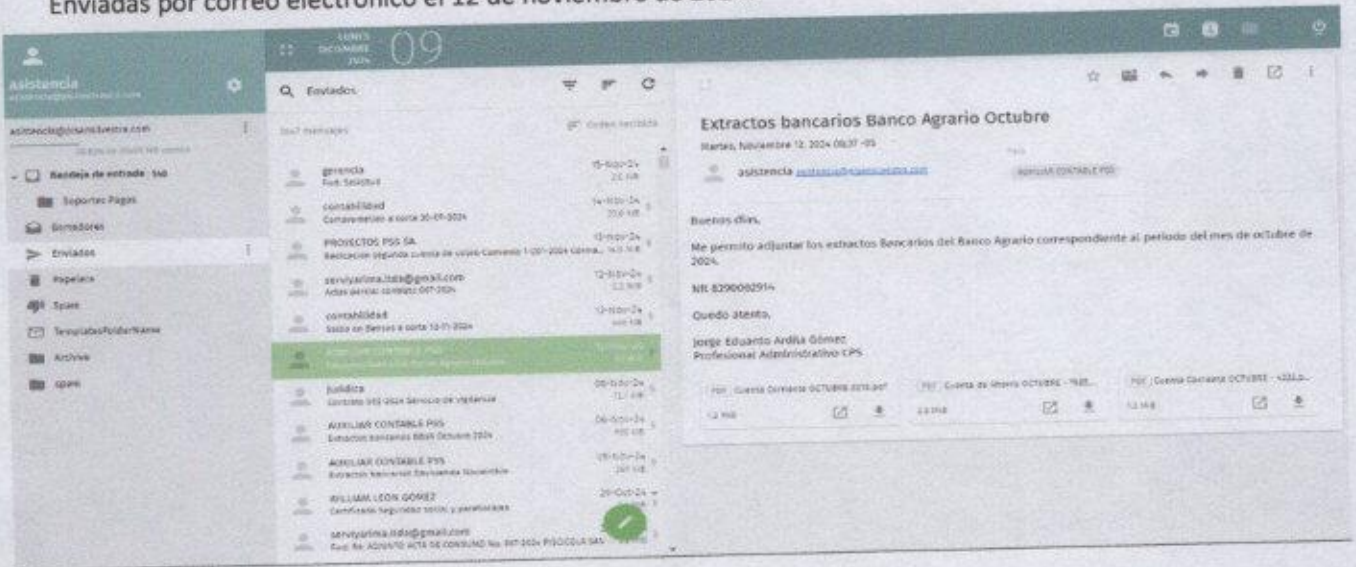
Enviadas por correo electrónico el 12 de noviembre de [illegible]

Asistencia
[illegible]

asistencia@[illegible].com

Bandeja de entrada 140
Soportes Pagos
Borradores
Enviados
Papelera
Spam
TemplatesFolderName
Archivo
spam

LUNES DICIEMBRE 2024 09

Enviados

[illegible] mensajes

gerencia
Fwd: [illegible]
15-Nov-24
contabilidad
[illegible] a corte 30-09-2024
14-Nov-24
PROYECTOS PSS SA
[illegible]
13-Nov-24
serviyarima.ltda@gmail.com
Actas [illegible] contrato 007-2024
12-Nov-24
contabilidad
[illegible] a corte 12-11-2024
12-Nov-24
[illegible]
12-Nov-24
Jurídica
Contrato 005-2024 Servicio de Vigilancia
08-Nov-24
AUXILIAR CONTABLE PSS
Extractos bancarios BBVA Octubre 2024
06-Oct-24
AUXILIAR CONTABLE PSS
Extractos bancarios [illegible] Noviembre
05-Oct-24
WILLIAM LEON GOMEZ
Certificado seguridad social y parafiscales
29-Oct-24
serviyarima.ltda@gmail.com
Fwd: RE: ADJUNTO ACTA DE CONSUMO No. 007-2024 PISCICOLA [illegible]

Extractos bancarios Banco Agrario Octubre
Martes, Noviembre 12, 2024 08:37 -05
asistencia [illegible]
AUXILIAR CONTABLE PSS

Buenos días,

Me permito adjuntar los extractos Bancarios del Banco Agrario correspondiente al periodo del mes de octubre de 2024.

Nit 8290000914

Quedo atento,

Jorge Eduardo Ardila Gómez
Profesional Administrativo CPS

PDF Cuenta Corriente OCTUBRE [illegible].pdf
PDF Cuenta de ahorro OCTUBRE - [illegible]
PDF Cuenta Corriente OCTUBRE - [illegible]